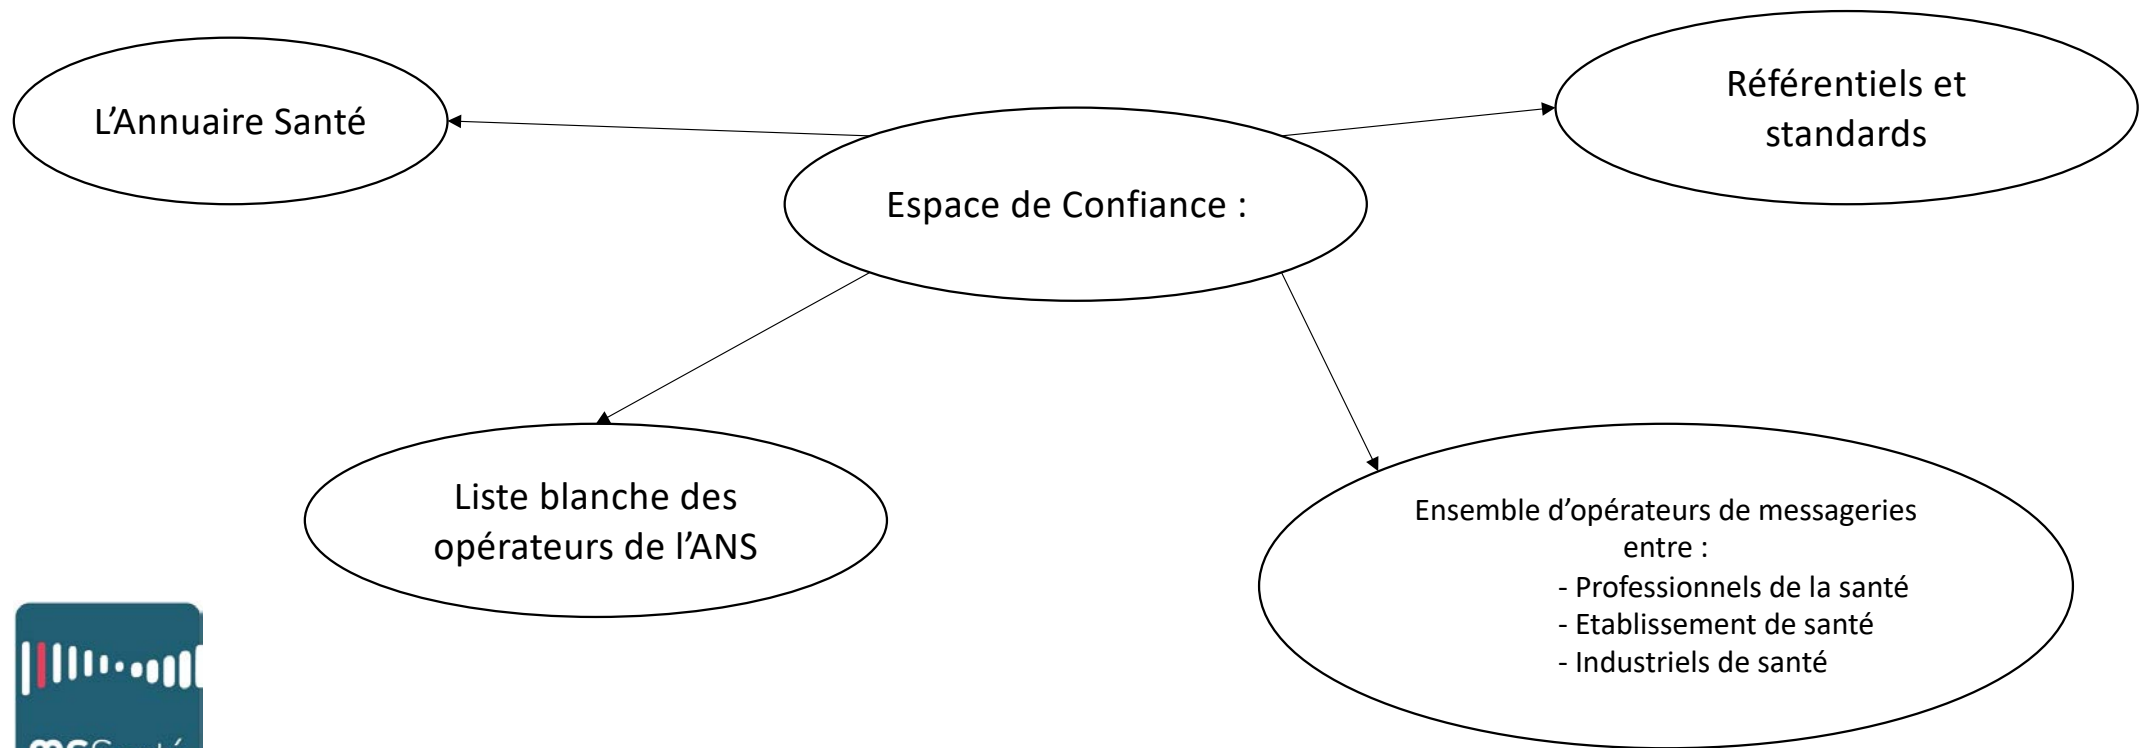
L’Annuaire Santé

Référentiels et standards

Espace de Confiance :

Liste blanche des opérateurs de l’ANS

Ensemble d’opérateurs de messageries entre :
- Professionnels de la santé
- Etablissement de santé
- Industriels de santé

msSanté